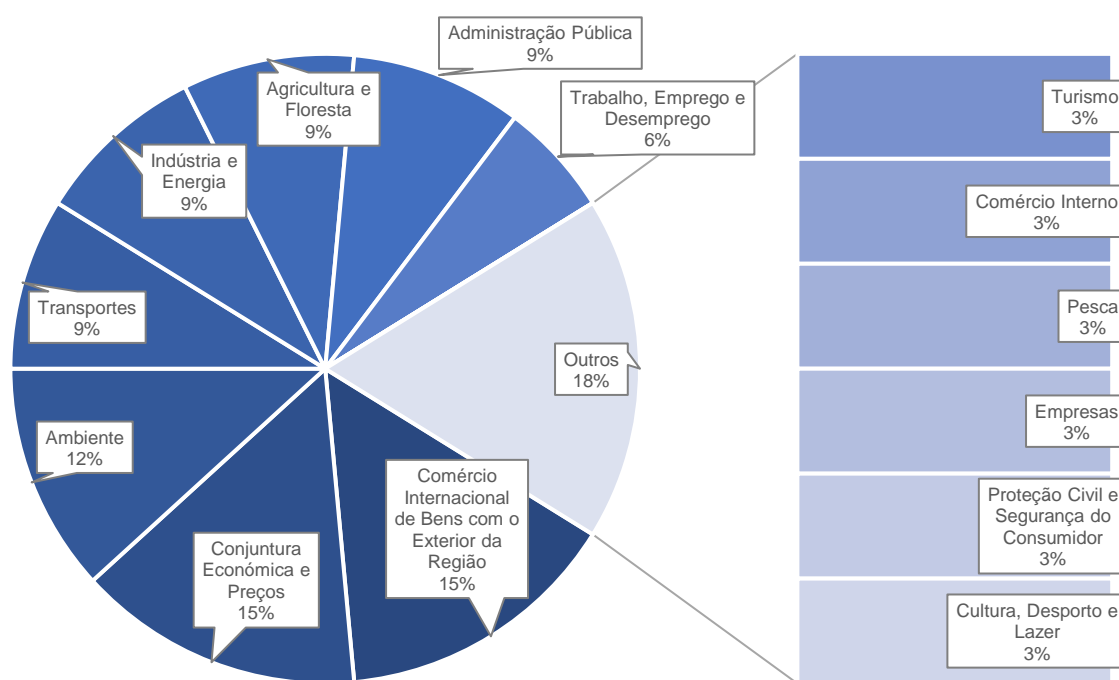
Administração Pública
9%

Agricultura e Floresta
9%

Trabalho, Emprego e Desemprego
6%

Indústria e Energia
9%

Transportes
9%

Outros
18%

Ambiente
12%

Comércio Internacional de Bens com o Exterior da Região
15%

Conjuntura Económica e Preços
15%

Turismo
3%

Comércio Interno
3%

Pesca
3%

Empresas
3%

Proteção Civil e Segurança do Consumidor
3%

Cultura, Desporto e Lazer
3%